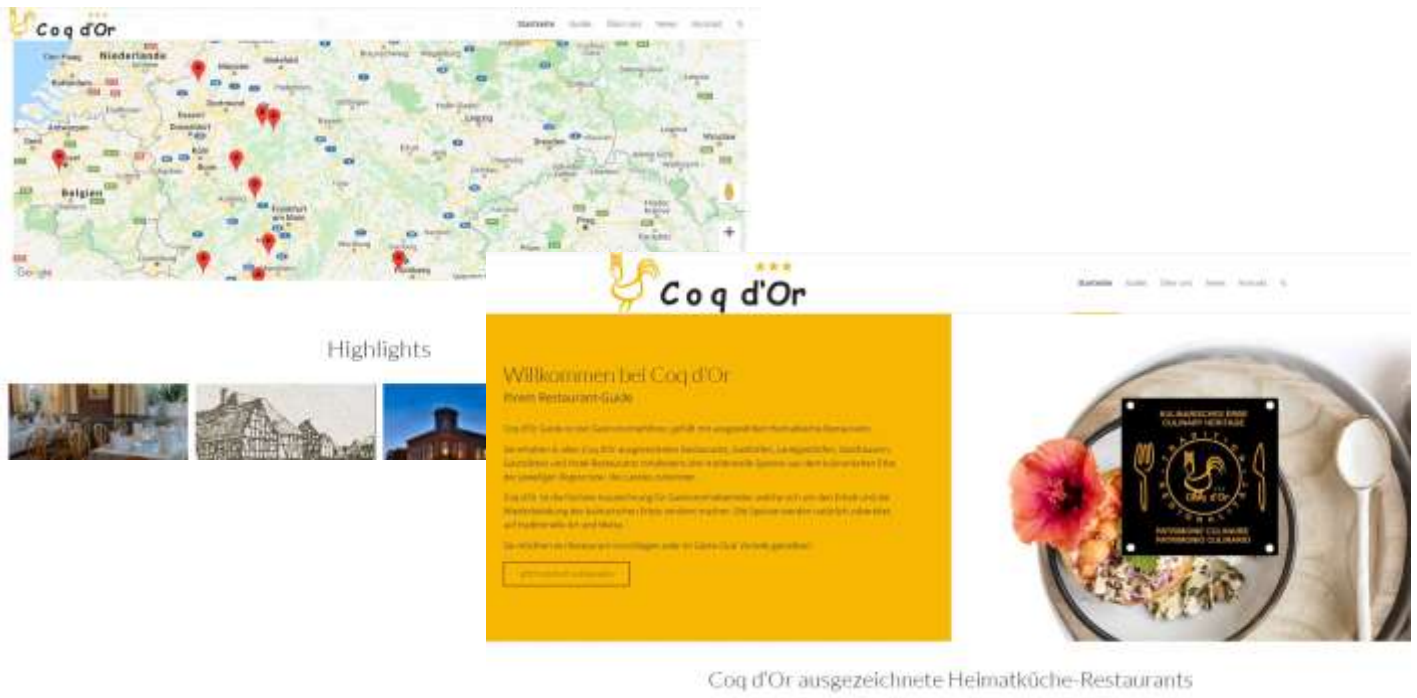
Coq d'Or

Startseite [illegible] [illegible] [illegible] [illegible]

Niederlande

Belgien

Google

Highlights

Coq d'Or

Startseite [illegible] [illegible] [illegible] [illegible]

Willkommen bei Coq d'Or

Ihrem Restaurant-Guide

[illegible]

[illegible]

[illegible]

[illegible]

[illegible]

KULINARISCHES ERBE
CULINARY HERITAGE

Coq d'Or

PATRIMOINE CULINAIRE
PATRIMONIO CULINARIO

Coq d'Or ausgezeichnete Heimatküche-Restaurants